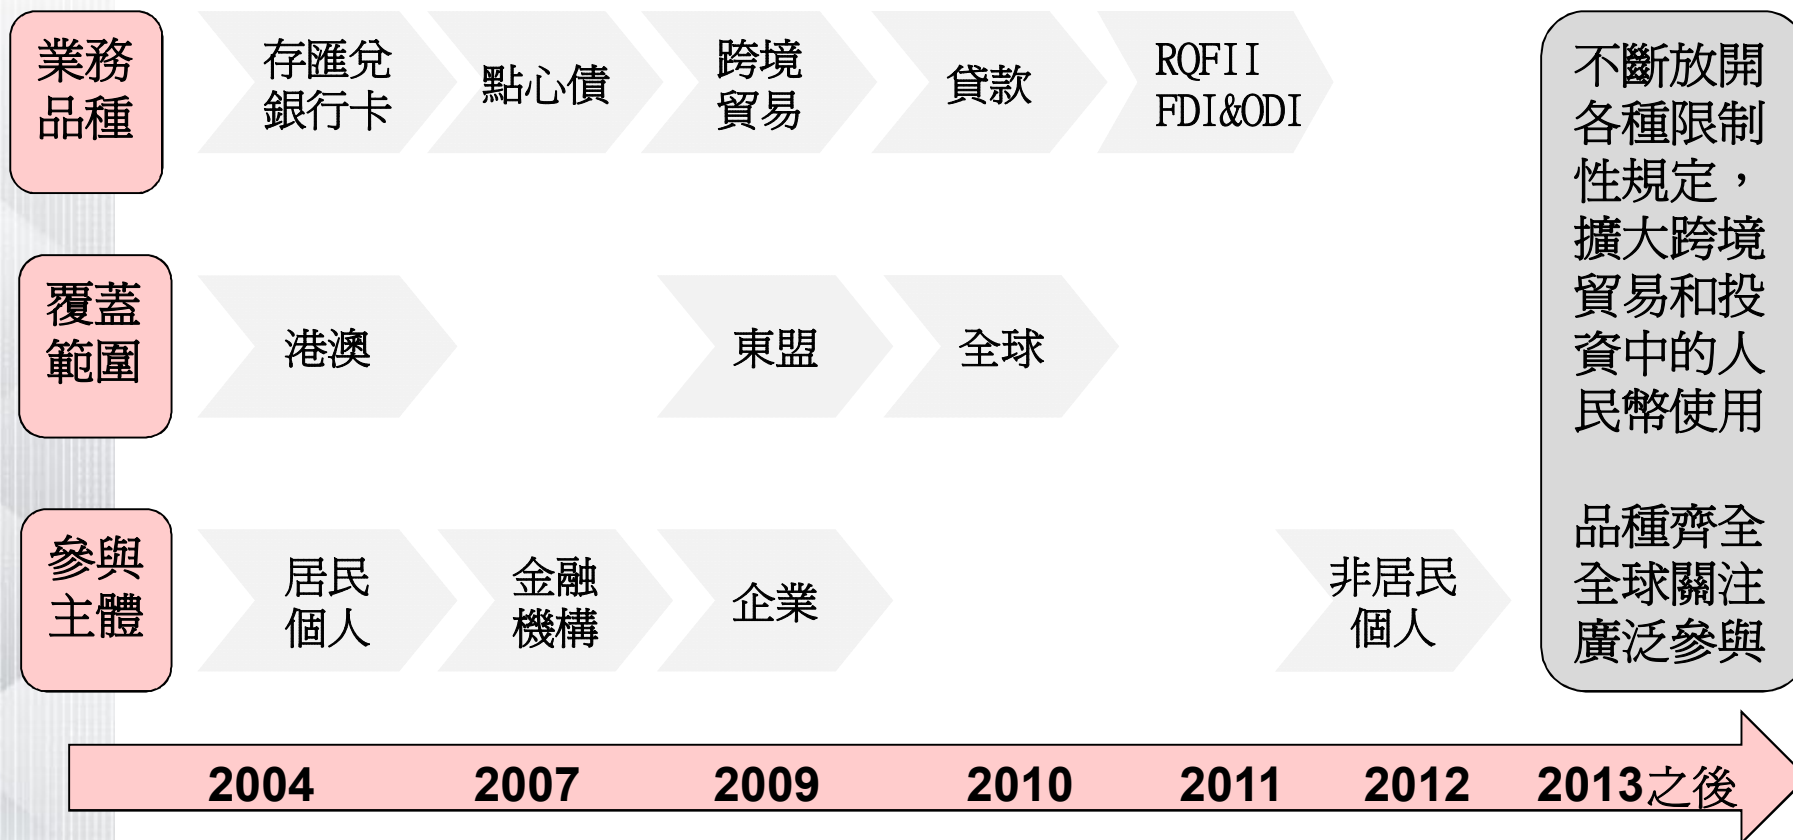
業務品種

存匯兌銀行卡

點心債

跨境貿易

貸款

RQFII FDI&ODI

不斷放開各種限制性規定，擴大跨境貿易和投資中的人民幣使用

品種齊全全球關注廣泛參與

覆蓋範圍

港澳

東盟

全球

參與主體

居民個人

金融機構

企業

非居民個人

2004 2007 2009 2010 2011 2012 2013之後